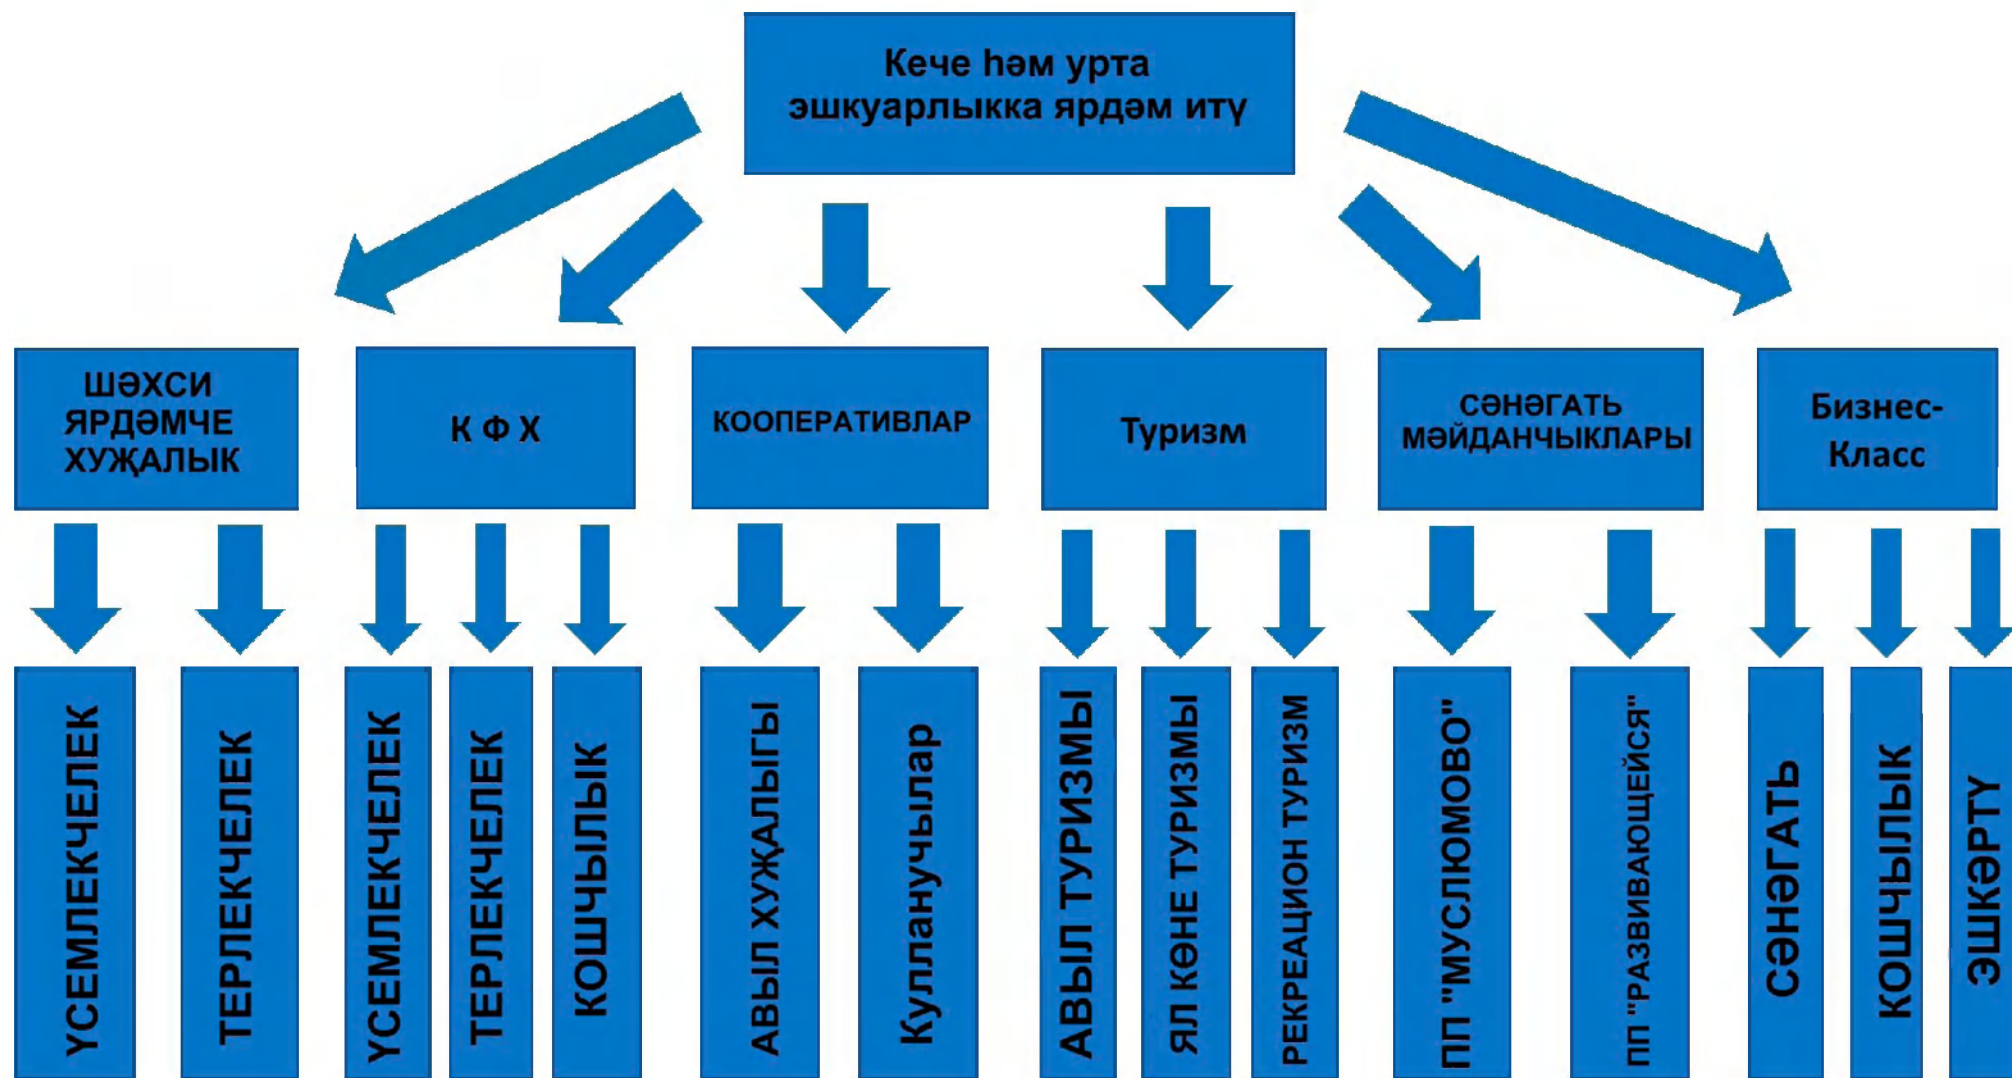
Кече һәм урта эшкуарлыкка ярдәм итү

ШӘХСИ ЯРДӘМЧЕ ХУҖАЛЫК

К Ф Х

КООПЕРАТИВЛАР

Туризм

СӘНӘГАТЬ МӘЙДАНЧЫКЛАРЫ

Бизнес-Класс

ҮСЕМЛЕКЧЕЛЕК

ТЕРЛЕКЧЕЛЕК

ҮСЕМЛЕКЧЕЛЕК

ТЕРЛЕКЧЕЛЕК

КОШЧЫЛЫК

АВЫЛ ХУҖАЛЫГЫ

Кулланучылар

АВЫЛ ТУРИЗМЫ

ЯЛ КӨНЕ ТУРИЗМЫ

РЕКРЕАЦИОН ТУРИЗМ

ПП "МУСЛЮМОВО"

ПП "РАЗВИВАЮЩЕЙСЯ"

СӘНӘГАТЬ

КОШЧЫЛЫК

ЭШКӘРТҮ